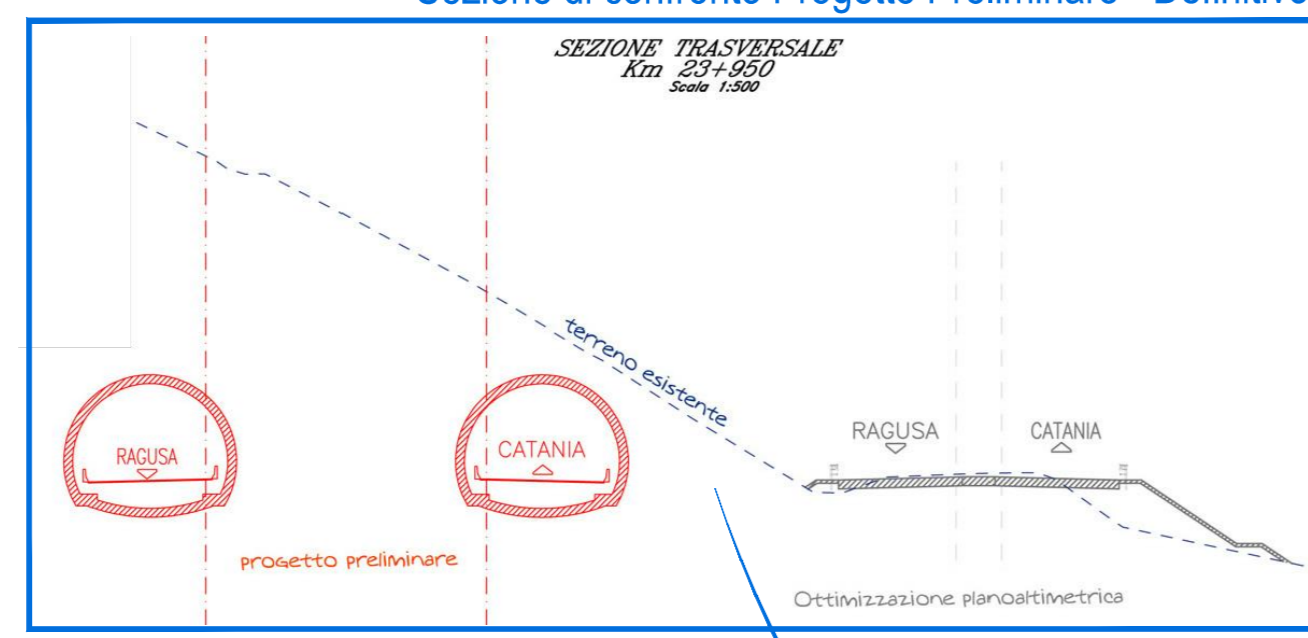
Sezione di confronto Progetto Preliminare - Definitivo

SEZIONE TRASVERSALE
Km 23+950
Scala 1:500

terreno esistente

RAGUSA

CATANIA

RAGUSA

CATANIA

progetto preliminare

Ottimizzazione planoaltimetrica